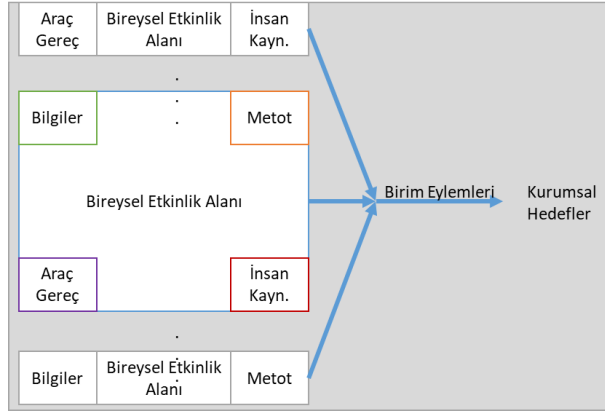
| Araç Gereç | Bireysel Etkinlik Alanı | İnsan Kayn. |
|---|---|---|

.
.
.

Bilgiler

Metot

Bireysel Etkinlik Alanı

Araç Gereç

İnsan Kayn.

.
.

| Bilgiler | Bireysel Etkinlik Alanı | Metot |
|---|---|---|

Birim Eylemleri

Kurumsal Hedefler